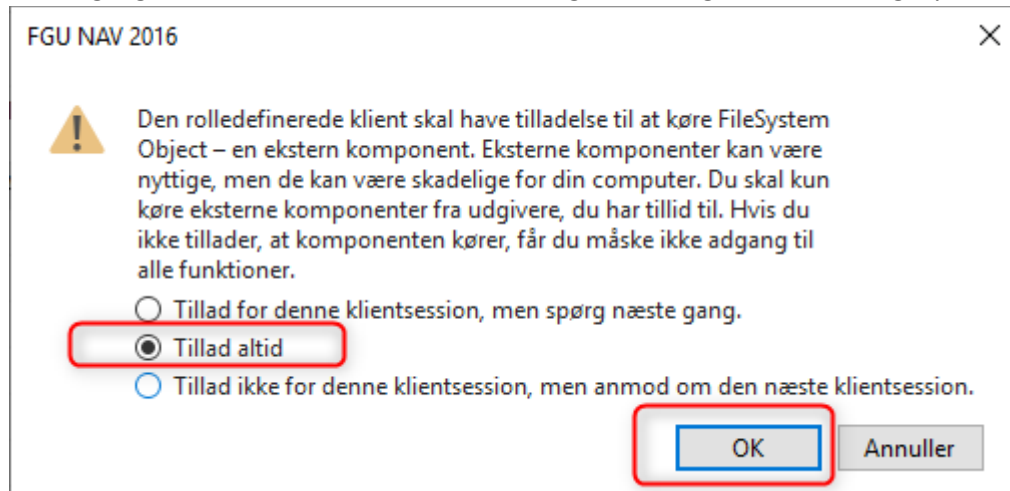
FGU NAV 2016

Den rolledefinerede klient skal have tilladelse til at køre FileSystem Object – en ekstern komponent. Eksterne komponenter kan være nyttige, men de kan være skadelige for din computer. Du skal kun køre eksterne komponenter fra udgivere, du har tillid til. Hvis du ikke tillader, at komponenten kører, får du måske ikke adgang til alle funktioner.

Tillad for denne klientsession, men spørg næste gang.

Tillad altid

Tillad ikke for denne klientsession, men anmod om den næste klientsession.

OK

Annuller